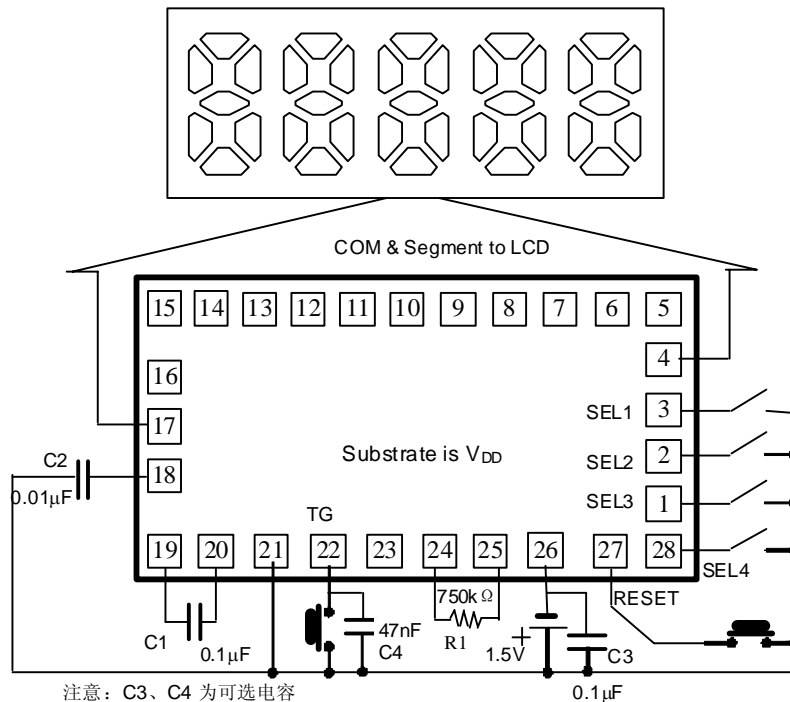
COM & Segment to LCD

15 14 13 12 11 10 9 8 7 6 5

4

16

SEL1 3

17

Substrate is $V_{DD}$

C2

18

SEL2 2

0.01μF

SEL3 1

TG

19 20 21 22 23 24 25 26 27 28

SEL4

750kΩ

RESET

C1

0.1μF

47nF

C4

R1

1.5V

C3

注意：C3、C4 为可选电容

0.1μF